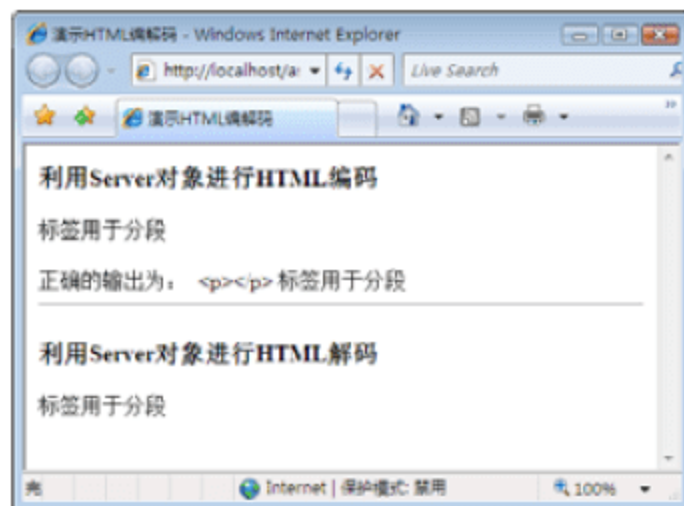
演示HTML编解码 - Windows Internet Explorer

http://localhost/a

Live Search

演示HTML编解码

利用Server对象进行HTML编码

标签用于分段

正确的输出为： <p></p> 标签用于分段

利用Server对象进行HTML解码

标签用于分段

完

Internet | 保护模式: 禁用

100%